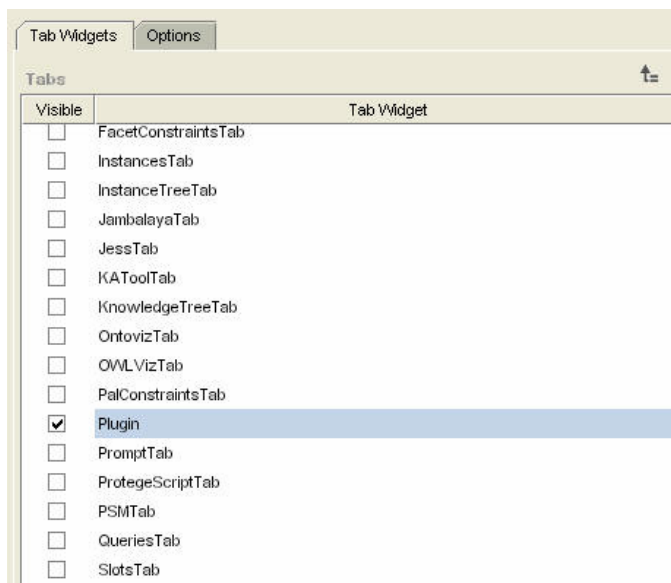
Tab Widgets | Options

Tabs

| Visible | Tab Widget |
|---|---|
| ☐ | FacetConstraintsTab |
| ☐ | InstancesTab |
| ☐ | InstanceTreeTab |
| ☐ | JambalayaTab |
| ☐ | JessTab |
| ☐ | KAToolTab |
| ☐ | KnowledgeTreeTab |
| ☐ | OntovizTab |
| ☐ | OWLVizTab |
| ☐ | PalConstraintsTab |
| ☑ | Plugin |
| ☐ | PromptTab |
| ☐ | ProtegeScriptTab |
| ☐ | PSMTab |
| ☐ | QueriesTab |
| ☐ | SlotsTab |